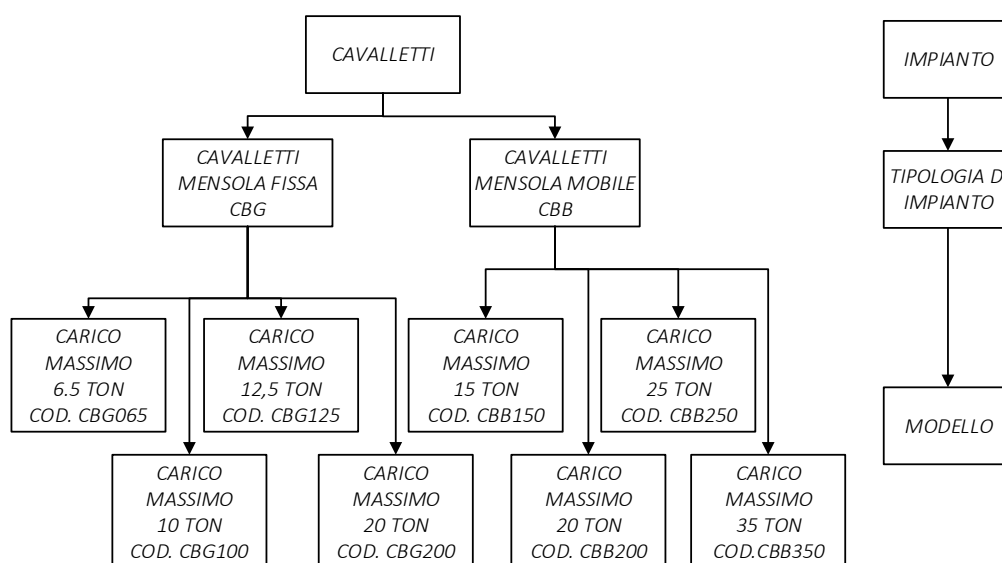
CAVALLETTI

CAVALLETTI MENSOLA FISSA CBG

CAVALLETTI MENSOLA MOBILE CBB

CARICO MASSIMO 6.5 TON COD. CBG065

CARICO MASSIMO 12,5 TON COD. CBG125

CARICO MASSIMO 10 TON COD. CBG100

CARICO MASSIMO 20 TON COD. CBG200

CARICO MASSIMO 15 TON COD. CBB150

CARICO MASSIMO 25 TON COD. CBB250

CARICO MASSIMO 20 TON COD. CBB200

CARICO MASSIMO 35 TON COD.CBB350

IMPIANTO

TIPOLOGIA D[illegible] IMPIANTO

MODELLO